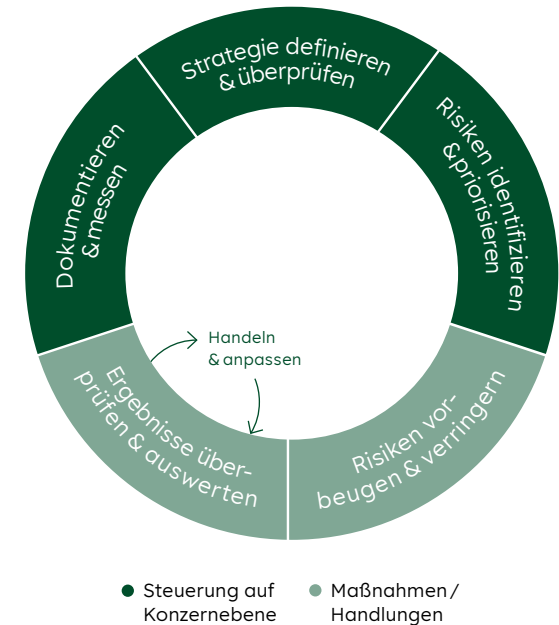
Strategie definieren & überprüfen

Risiken identifizieren &priorisieren

Risiken vorbeugen & verringern

Ergebnisse überprüfen & auswerten

Dokumentieren & messen

Handeln & anpassen

Steuerung auf Konzernebene

Maßnahmen / Handlungen